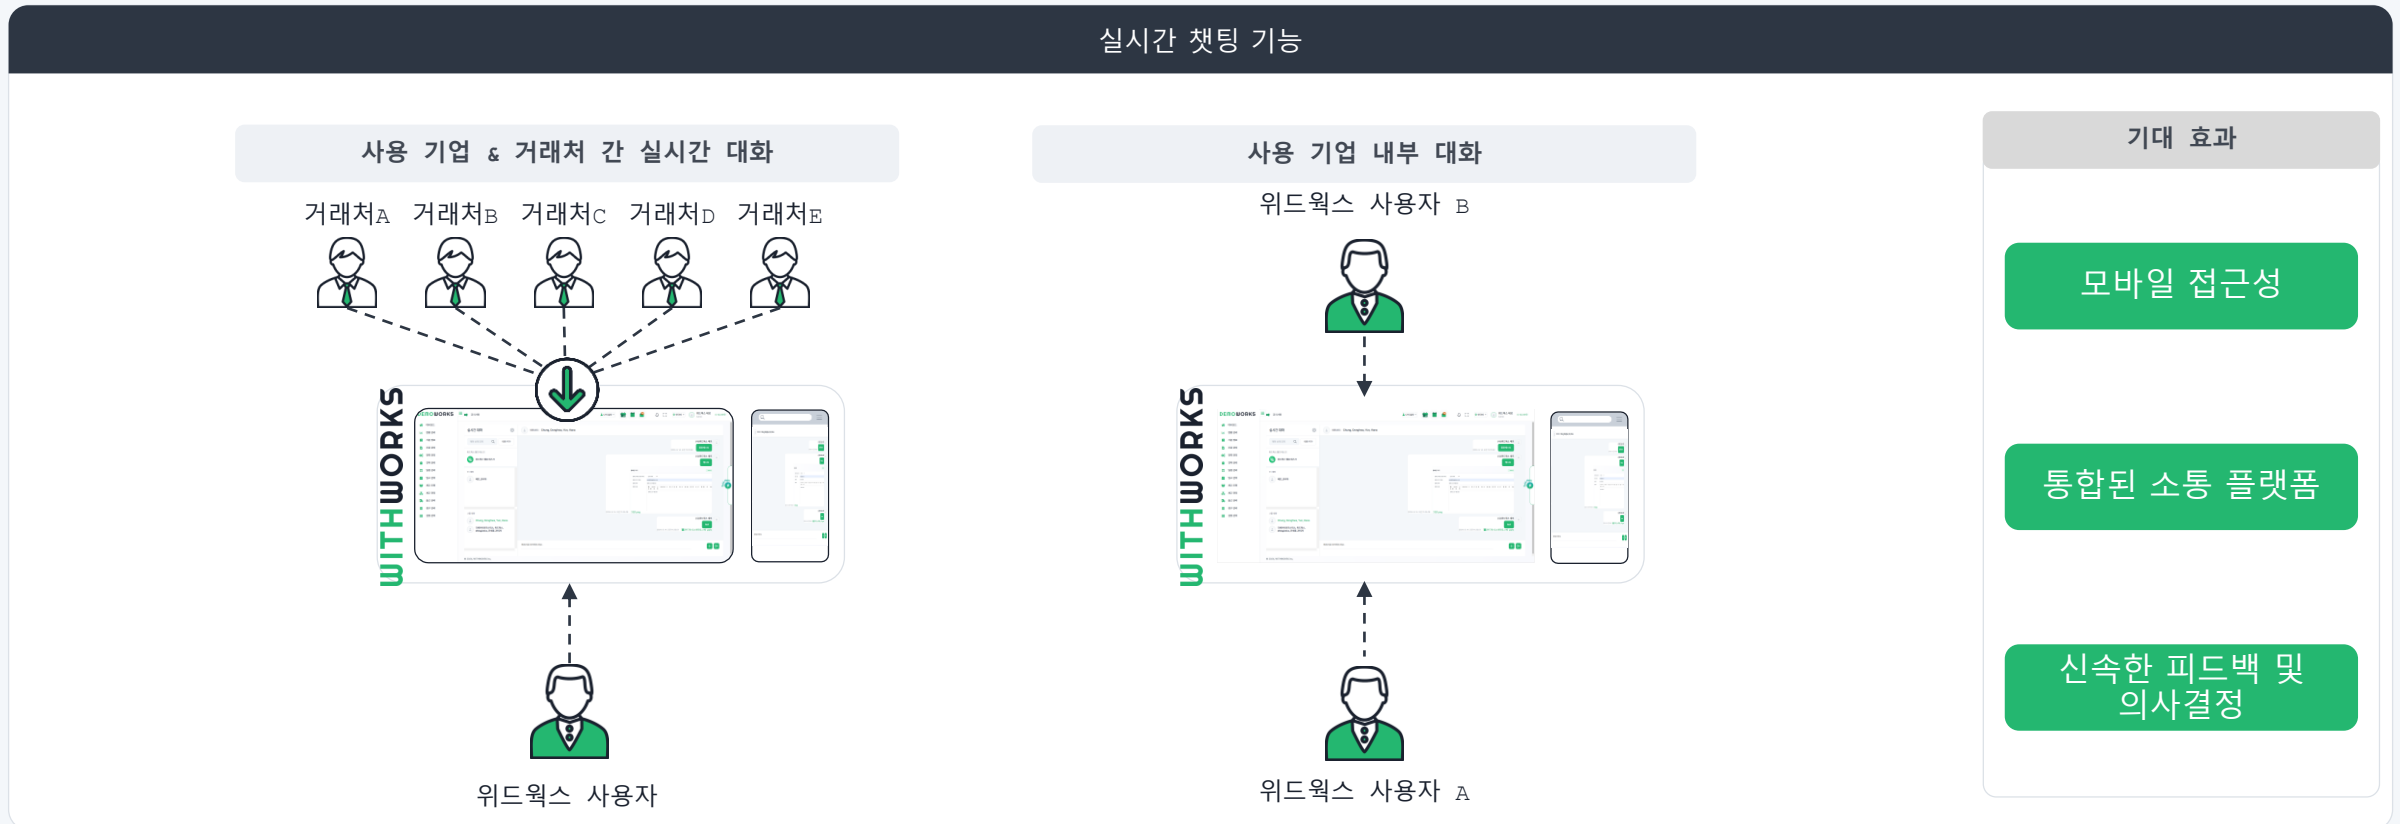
실시간 챗팅 기능

사용 기업 & 거래처 간 실시간 대화

거래처A 거래처B 거래처C 거래처D 거래처E

WITHWORKS

위드웍스 사용자

사용 기업 내부 대화

위드웍스 사용자 B

WITHWORKS

위드웍스 사용자 A

기대 효과

모바일 접근성

통합된 소통 플랫폼

신속한 피드백 및 의사결정